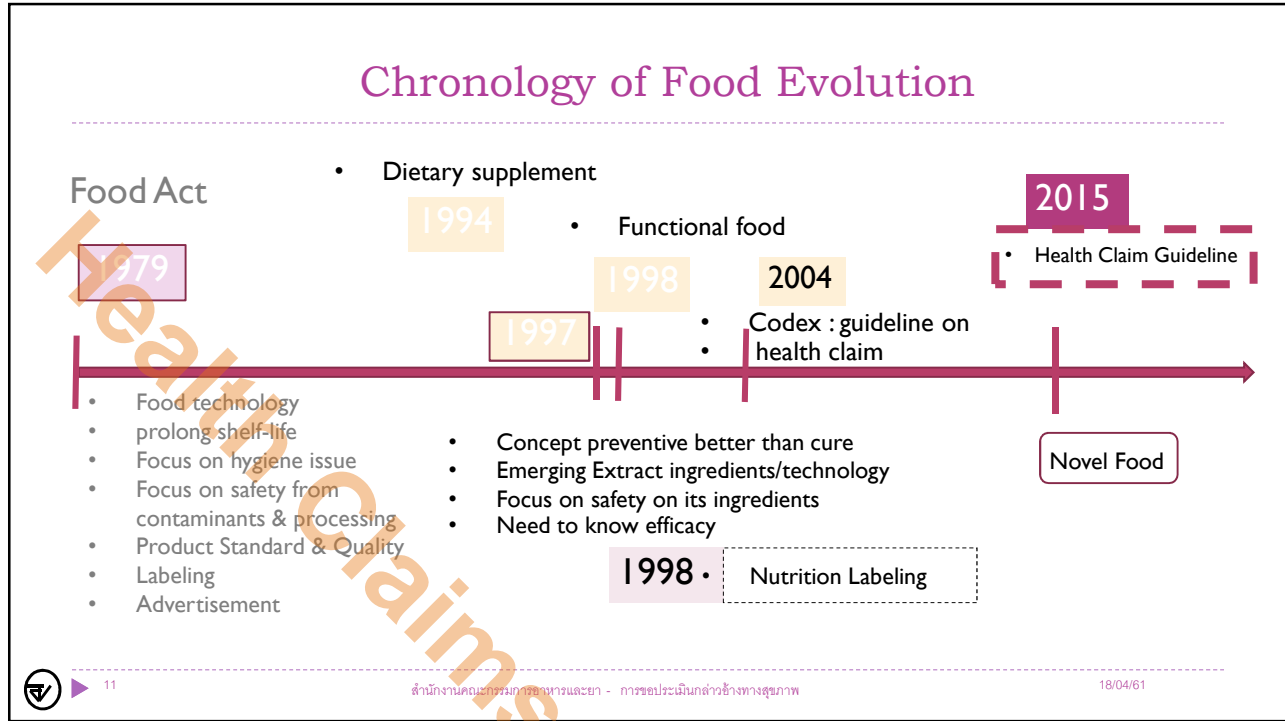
Chronology of Food Evolution

Food Act

1979

- Dietary supplement

1994

- Functional food

1998

2004

1997

- Codex : guideline on
- health claim

2015

- Health Claim Guideline

- Food technology
- prolong shelf-life
- Focus on hygiene issue
- Focus on safety from contaminants & processing
- Product Standard & Quality
- Labeling
- Advertisement

- Concept preventive better than cure
- Emerging Extract ingredients/technology
- Focus on safety on its ingredients
- Need to know efficacy

1998 • Nutrition Labeling

Novel Food

Health Claims

11

สำนักงานคณะกรรมการอาหารและยา - การขอประเมินกล่าวอ้างทางสุขภาพ

18/04/61